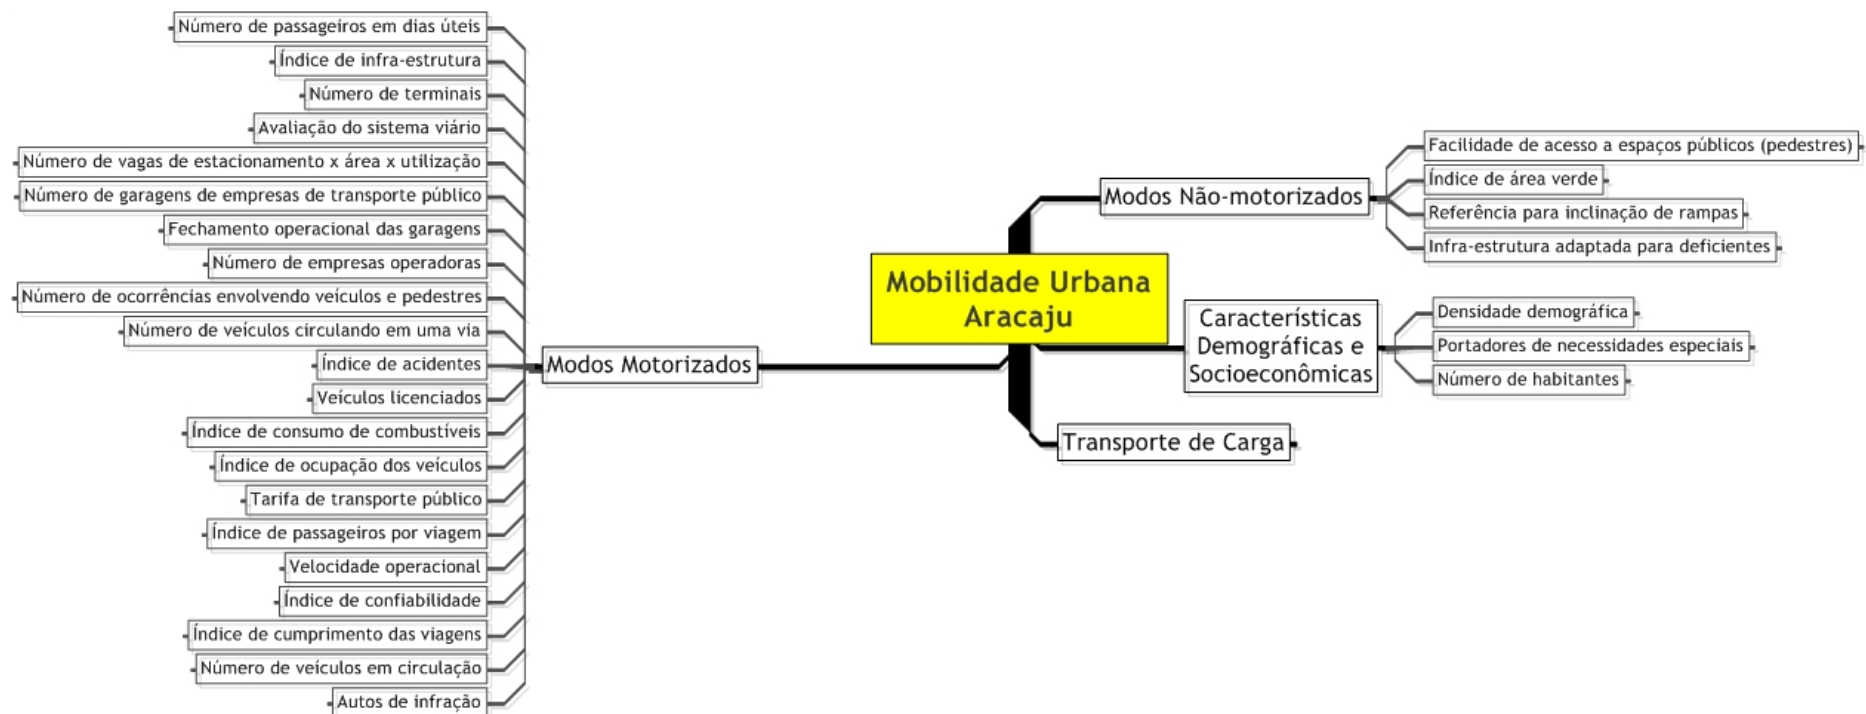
Mobilidade Urbana Aracaju

Modos Motorizados

Número de passageiros em dias úteis
Índice de infra-estrutura
Número de terminais
Avaliação do sistema viário
Número de vagas de estacionamento x área x utilização
Número de garagens de empresas de transporte público
Fechamento operacional das garagens
Número de empresas operadoras
Número de ocorrências envolvendo veículos e pedestres
Número de veículos circulando em uma via
Índice de acidentes
Veículos licenciados
Índice de consumo de combustíveis
Índice de ocupação dos veículos
Tarifa de transporte público
Índice de passageiros por viagem
Velocidade operacional
Índice de confiabilidade
Índice de cumprimento das viagens
Número de veículos em circulação
Autos de infração

Modos Não-motorizados

Facilidade de acesso a espaços públicos (pedestres)
Índice de área verde
Referência para inclinação de rampas
Infra-estrutura adaptada para deficientes

Características Demográficas e Socioeconômicas

Densidade demográfica
Portadores de necessidades especiais
Número de habitantes

Transporte de Carga